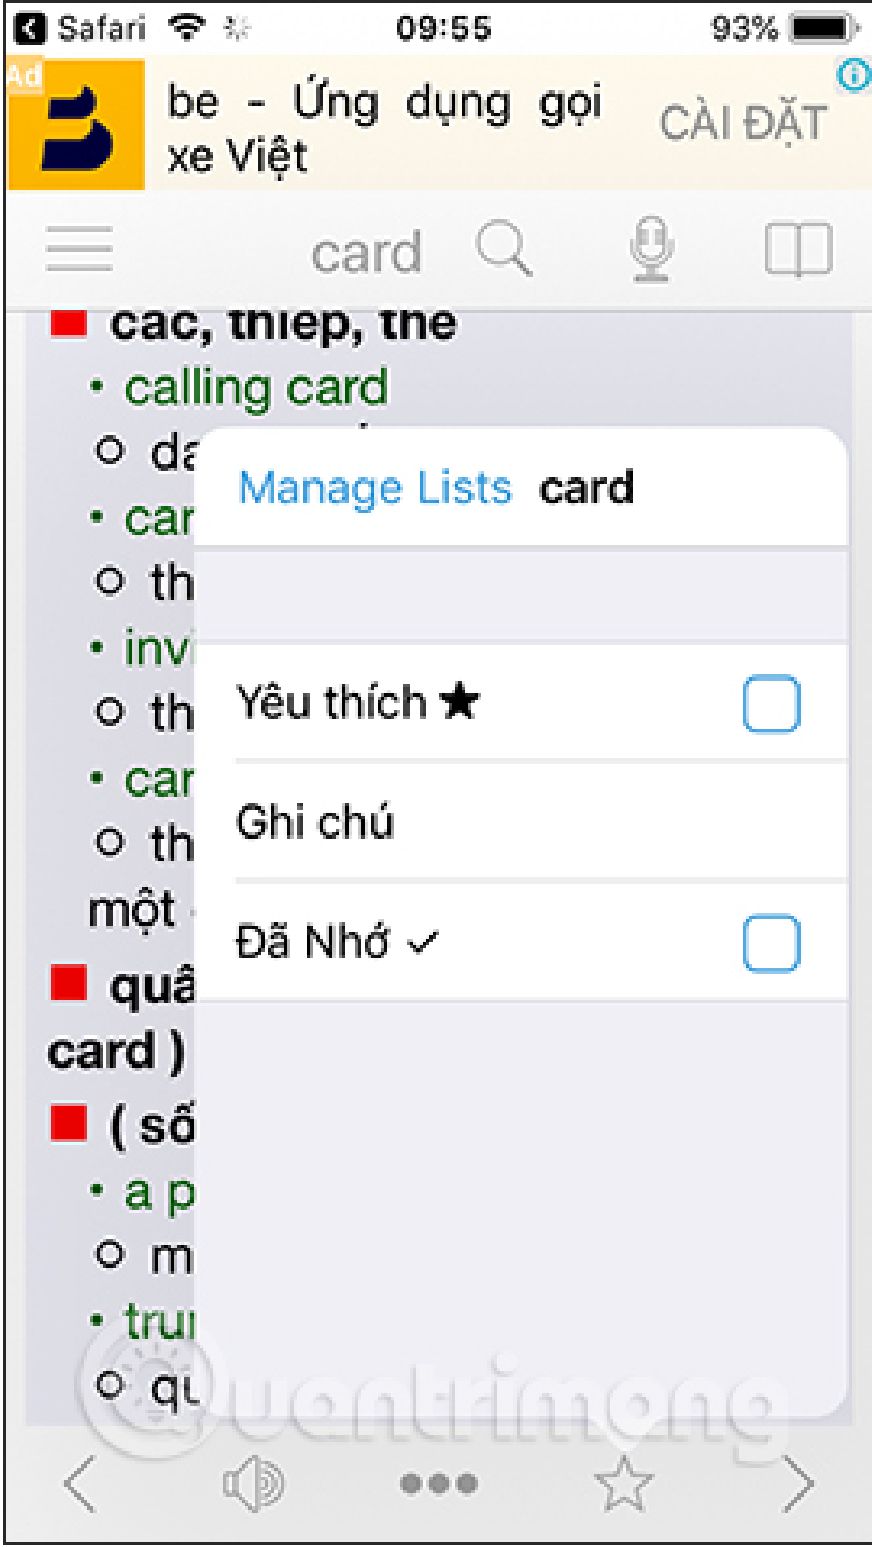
Safari 09:55 93%

Ad

be - Ứng dụng gọi xe Việt

CÀI ĐẶT

card

cac, thiep, the

• calling card

○ da

• car

○ th

• invi

○ th

• car

○ th

một

quâ

card )

( số

• a p

○ m

• tru

○ qu

Manage Lists card

Yêu thích ★

Ghi chú

Đã Nhớ ✓

Quantrimang